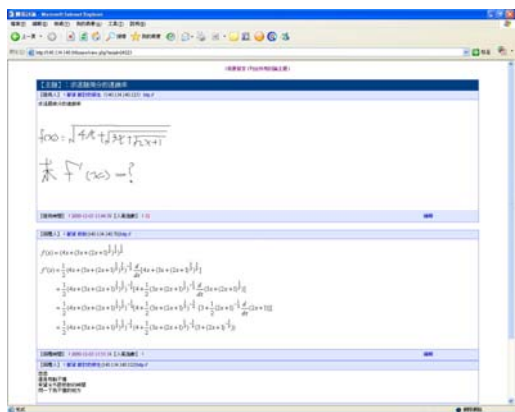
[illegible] - Microsoft Internet Explorer

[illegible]

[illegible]

【主題】：求這題微分的過程

【發問人】：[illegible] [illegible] (140.134.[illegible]) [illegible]

求這題微分的過程

$f(x)=\sqrt{4x+\sqrt{3x+\sqrt{2x+1}}}$

求 $f'(x)=?$

【發問時間】：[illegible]

編輯

【回覆人】：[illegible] (140.134.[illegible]) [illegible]

$f(x)=(4x+(3x+(2x+1)^{\frac{1}{2}})^{\frac{1}{2}})^{\frac{1}{2}}$

$f'(x)=\frac{1}{2}(4x+(3x+(2x+1)^{\frac{1}{2}})^{\frac{1}{2}})^{-\frac{1}{2}}\frac{d}{dx}[4x+(3x+(2x+1)^{\frac{1}{2}})^{\frac{1}{2}}]$

$=\frac{1}{2}(4x+(3x+(2x+1)^{\frac{1}{2}})^{\frac{1}{2}})^{-\frac{1}{2}}(4+\frac{1}{2}(3x+(2x+1)^{\frac{1}{2}})^{-\frac{1}{2}}\frac{d}{dx}(3x+(2x+1)^{\frac{1}{2}}))$

$=\frac{1}{2}(4x+(3x+(2x+1)^{\frac{1}{2}})^{\frac{1}{2}})^{-\frac{1}{2}}(4+\frac{1}{2}(3x+(2x+1)^{\frac{1}{2}})^{-\frac{1}{2}}(3+\frac{1}{2}(2x+1)^{-\frac{1}{2}}\frac{d}{dx}(2x+1)))$

$=\frac{1}{2}(4x+(3x+(2x+1)^{\frac{1}{2}})^{\frac{1}{2}})^{-\frac{1}{2}}(4+\frac{1}{2}(3x+(2x+1)^{\frac{1}{2}})^{-\frac{1}{2}}(3+(2x+1)^{-\frac{1}{2}}))$

【回覆時間】：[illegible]

編輯

【回覆人】：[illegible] (140.134.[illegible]) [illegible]

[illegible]